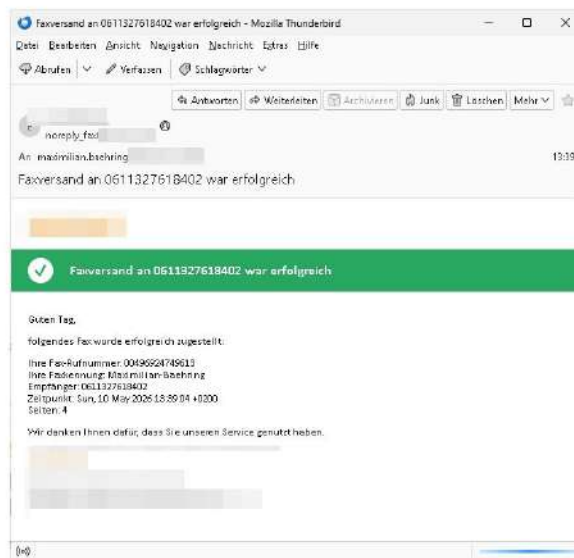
Faxversand an 0611327618402 war erfolgreich - Mozilla Thunderbird

Datei Bearbeiten Ansicht Navigation Nachricht Extras Hilfe

Abrufen | Verfassen | Schlagwörter

Antworten | Weiterleiten | Archivieren | Junk | Löschen | Mehr

noreply_fax

An maximilian.baehring

13:39

Faxversand an 0611327618402 war erfolgreich

Faxversand an 0611327618402 war erfolgreich

Guten Tag,

folgendes Fax wurde erfolgreich zugestellt:

Ihre Fax-Rufnummer: 00496924749613
Ihre Faxkennung: Maximilian Baehring
Empfänger: 0611327618402
Zeitpunkt: Sun, 10 May 2026 13:39:04 +0200
Seiten: 4

Wir danken Ihnen dafür, dass Sie unseren Service genutzt haben.